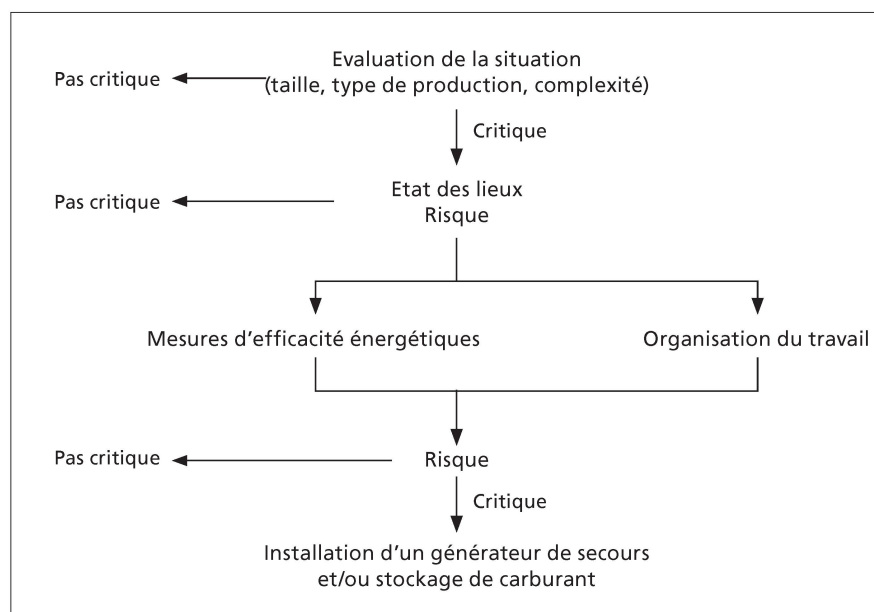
Evaluation de la situation
(taille, type de production, complexité)

Pas critique

Critique

Etat des lieux
Risque

Pas critique

Mesures d’efficacité énergétiques

Organisation du travail

Risque

Pas critique

Critique

Installation d’un générateur de secours
et/ou stockage de carburant